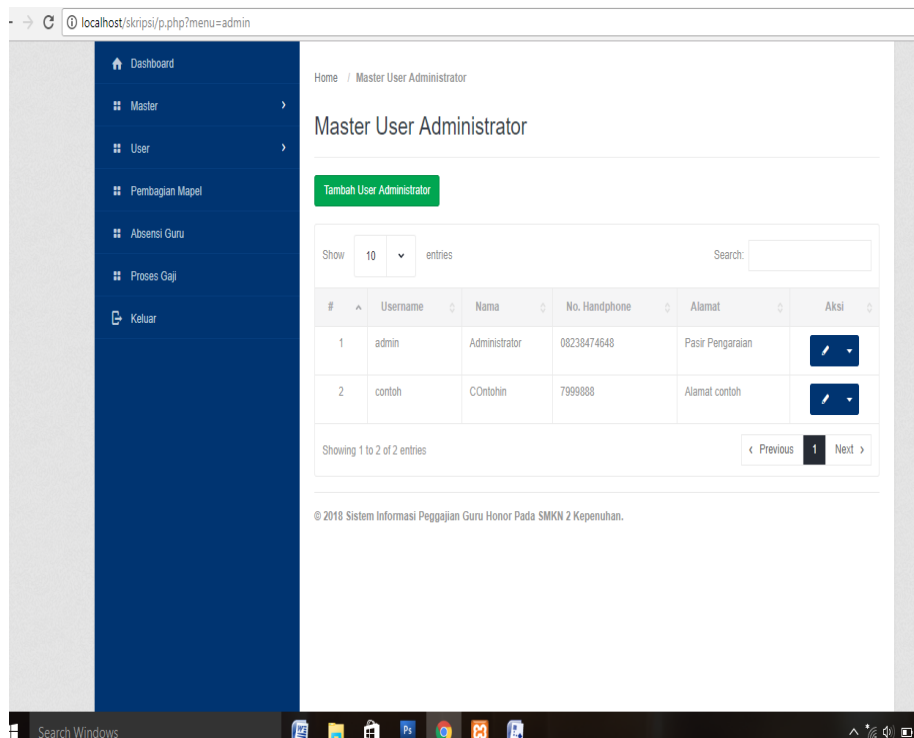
localhost/skripsi/p.php?menu=admin

Dashboard
Master
User
Pembagian Mapel
Absensi Guru
Proses Gaji
Keluar

Home / Master User Administrator

Master User Administrator

Tambah User Administrator

Show 10 entries

Search:

| # | Username | Nama | No. Handphone | Alamat | Aksi |
|---|---|---|---|---|---|
| 1 | admin | Administrator | 08238474648 | Pasir Pengaraian | |
| 2 | contoh | COntohin | 7999888 | Alamat contoh | |

Showing 1 to 2 of 2 entries

‹ Previous 1 Next ›

© 2018 Sistem Informasi Peggajian Guru Honor Pada SMKN 2 Kepenuhan.

Search Windows